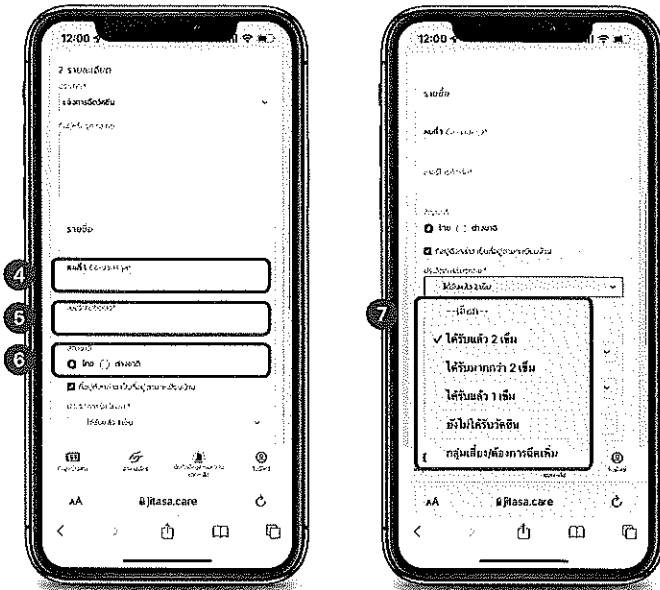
12:00

2 รายละเอียด

แจ้งการฉีดวัคซีน

รายชื่อ

4

5

6

ไทย ( ) ต่างชาติ

ได้รับแล้ว 1 เข็ม

AA jitasa.care

12:00

รายชื่อ

ไทย ( ) ต่างชาติ

7

ได้รับแล้ว 1 เข็ม

-- เลือก --

✓ ได้รับแล้ว 2 เข็ม

ได้รับมากกว่า 2 เข็ม

ได้รับแล้ว 1 เข็ม

ยังไม่ได้รับวัคซีน

กลุ่มเสี่ยง/ต้องการฉีดเพิ่ม

AA jitasa.care